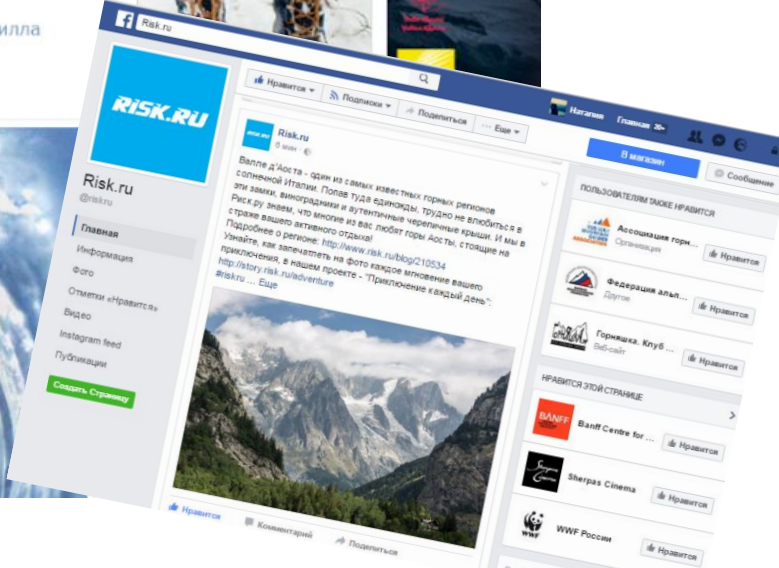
илла

Risk.ru

RISK.RU

Risk.ru
@riskru

Главная
Информация
Фото
Отметки «Нравится»
Видео
Instagram feed
Публикации

Создать Страницу

Нравится
Подписки
Поделиться
Еще

Наталия Главная 20+

В магазин
Сообщение

Risk.ru
6 мин

Валле д'Аоста - один из самых известных горных регионов солнечной Италии. Попав туда единожды, трудно не влюбиться в эти замки, виноградники и аутентичные черепичные крыши. И мы в Риск.ру знаем, что многие из вас любят горы Аосты, стоящие на страже вашего активного отдыха!
Подробнее о регионе: http://www.risk.ru/blog/210534
Узнайте, как запечатлеть на фото каждое мгновение вашего приключения, в нашем проекте - "Приключение каждый день": http://story.risk.ru/adventure
#riskru ... Еще

Нравится
Комментарий
Поделиться

ПОЛЬЗОВАТЕЛЯМ ТАКЖЕ НРАВИТСЯ

Ассоциация горн...
Организация
Нравится

Федерация альп...
Другое
Нравится

Горняшка. Клуб ...
Веб-сайт
Нравится

НРАВИТСЯ ЭТОЙ СТРАНИЦЕ

BANFF
Banff Centre for ...
Нравится

Sherpas Cinema
Нравится

WWF
WWF России
Нравится